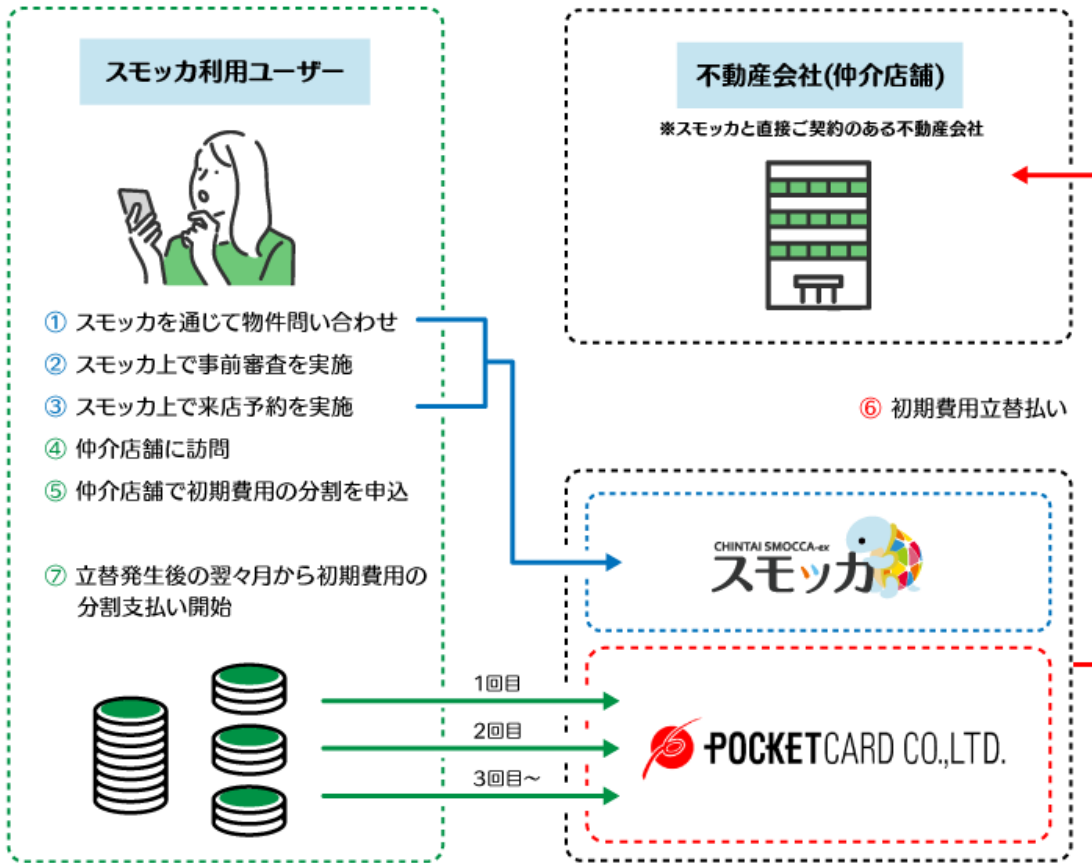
スモッカ利用ユーザー

① スモッカを通じて物件問い合わせ
② スモッカ上で事前審査を実施
③ スモッカ上で来店予約を実施
④ 仲介店舗に訪問
⑤ 仲介店舗で初期費用の分割を申込

⑦ 立替発生後の翌々月から初期費用の分割支払い開始

不動産会社(仲介店舗)
※スモッカと直接ご契約のある不動産会社

⑥ 初期費用立替払い

CHINTAI SMOCCA-ex
スモッカ

1回目
2回目
3回目～

POCKETCARD CO.,LTD.